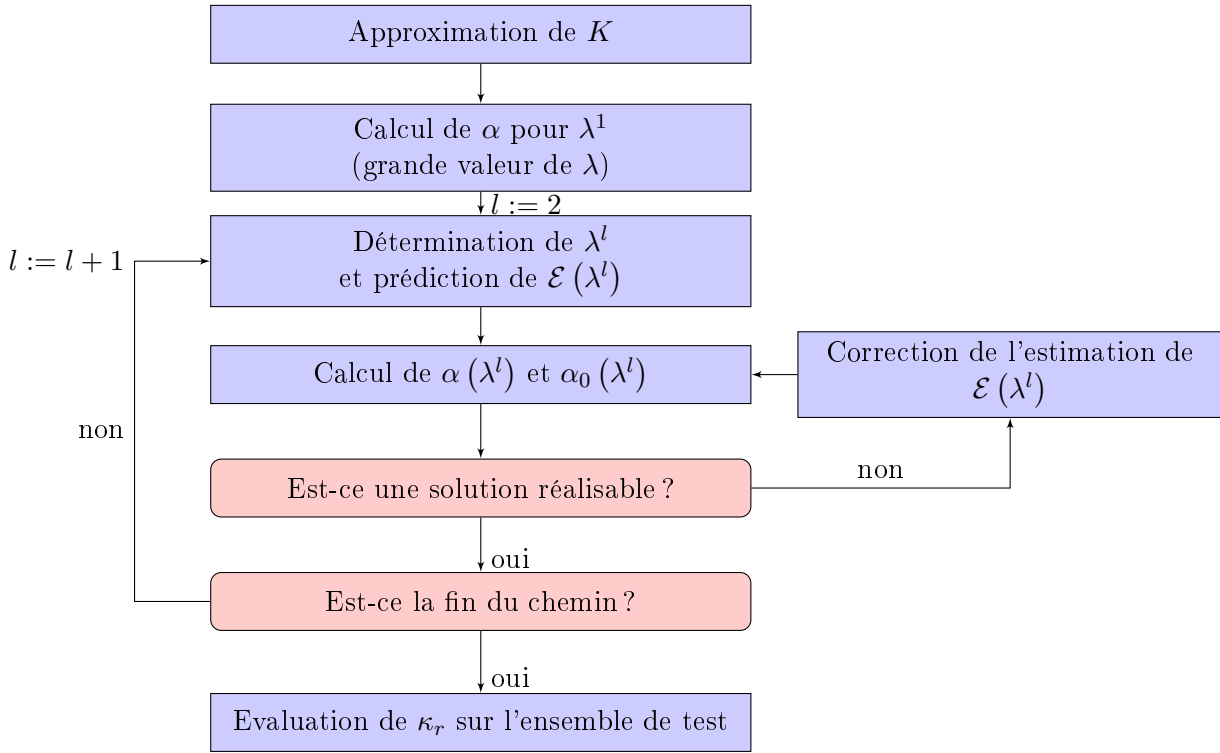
Approximation de $K$

Calcul de $\alpha$ pour $\lambda^1$
(grande valeur de $\lambda$)

$l := 2$

$l := l + 1$

Détermination de $\lambda^l$
et prédiction de $\mathcal{E}\left(\lambda^l\right)$

Calcul de $\alpha\left(\lambda^l\right)$ et $\alpha_0\left(\lambda^l\right)$

Correction de l'estimation de $\mathcal{E}\left(\lambda^l\right)$

non

Est-ce une solution réalisable ?

non

oui

Est-ce la fin du chemin ?

oui

Evaluation de $\kappa_r$ sur l'ensemble de test